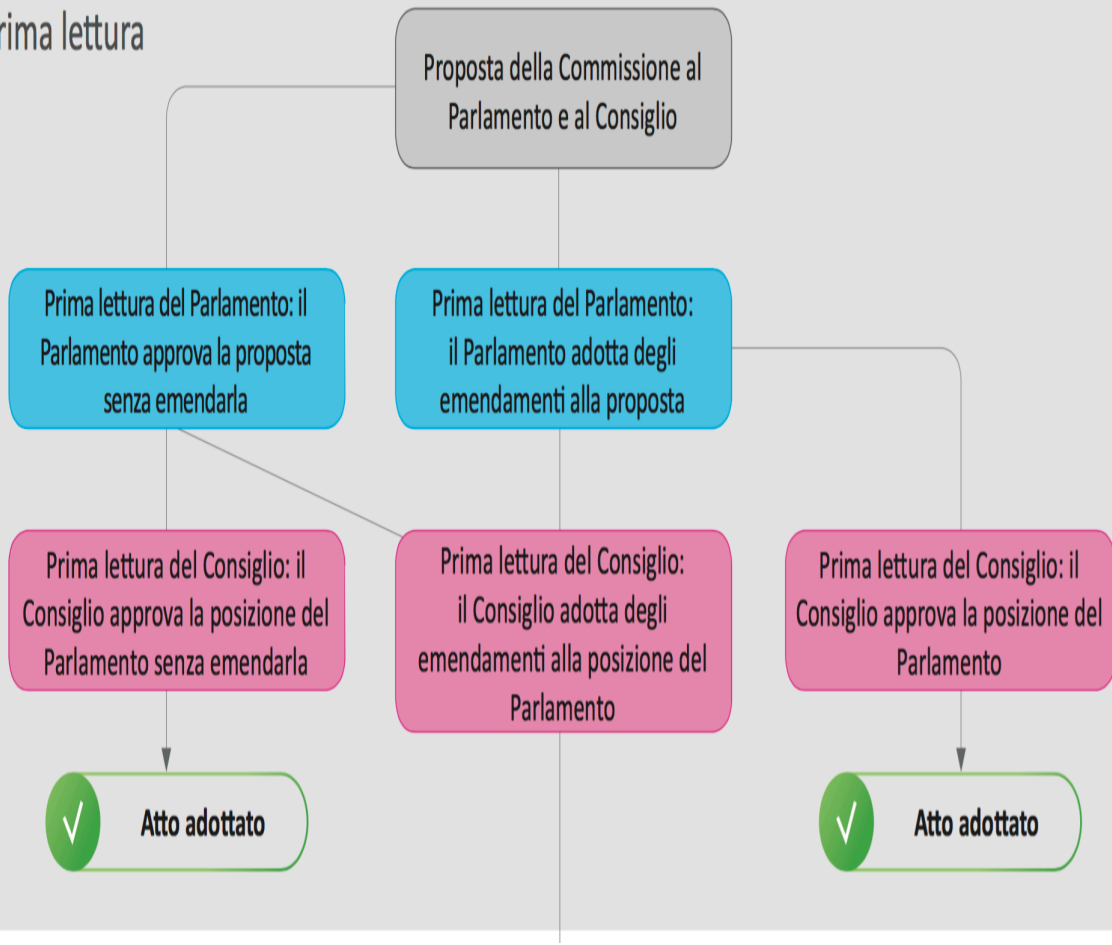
rima lettura

Proposta della Commissione al Parlamento e al Consiglio

Prima lettura del Parlamento: il Parlamento approva la proposta senza emendarla

Prima lettura del Parlamento: il Parlamento adotta degli emendamenti alla proposta

Prima lettura del Consiglio: il Consiglio approva la posizione del Parlamento senza emendarla

Prima lettura del Consiglio: il Consiglio adotta degli emendamenti alla posizione del Parlamento

Prima lettura del Consiglio: il Consiglio approva la posizione del Parlamento

√ Atto adottato

√ Atto adottato